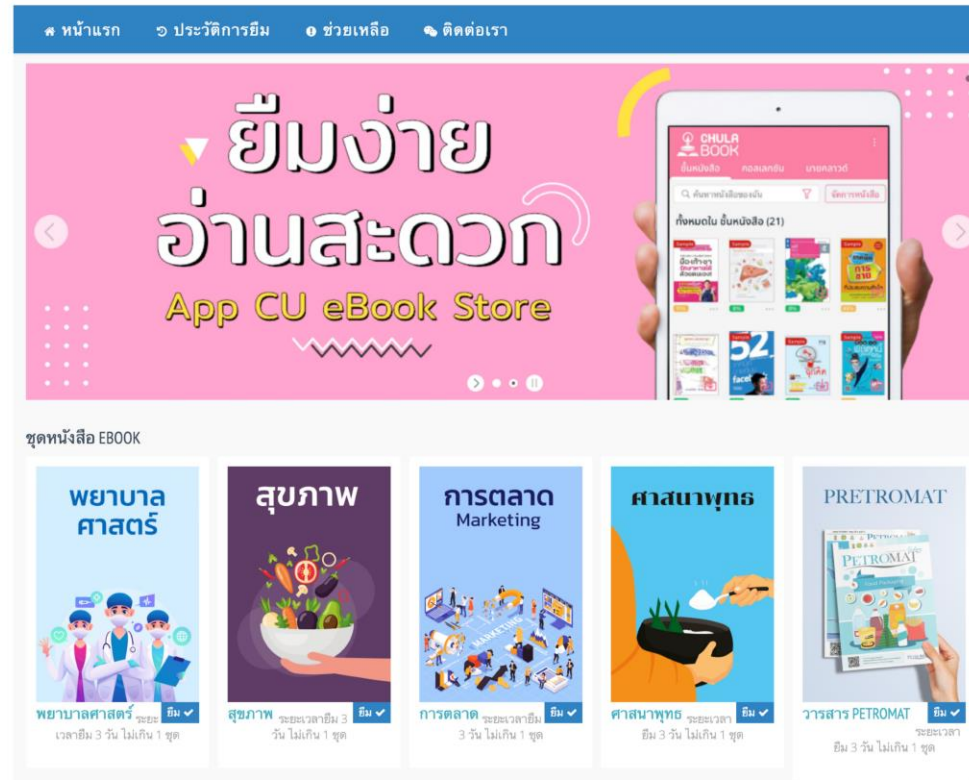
หน้าแรก ประวัติการยืม ช่วยเหลือ ติดต่อเรา

ยืมง่าย อ่านสะดวก
App CU eBook Store

CHULA BOOK
ชั้นหนังสือ คอลเลคชัน บุคคลาวด์
ค้นหาหนังสือของฉัน
จัดการหนังสือ
ทั้งหมดใน ชั้นหนังสือ (21)

ชุดหนังสือ EBOOK

พยาบาลศาสตร์
พยาบาลศาสตร์ ระยะเวลายืม 3 วัน ไม่เกิน 1 ชุด
ยืม

สุขภาพ
สุขภาพ ระยะเวลายืม 3 วัน ไม่เกิน 1 ชุด
ยืม

การตลาด
Marketing
การตลาด ระยะเวลายืม 3 วัน ไม่เกิน 1 ชุด
ยืม

ศาสนาพุทธ
ศาสนาพุทธ ระยะเวลายืม 3 วัน ไม่เกิน 1 ชุด
ยืม

PRETROMAT
PETROMAT
วารสาร PETROMAT ระยะเวลายืม 3 วัน ไม่เกิน 1 ชุด
ยืม